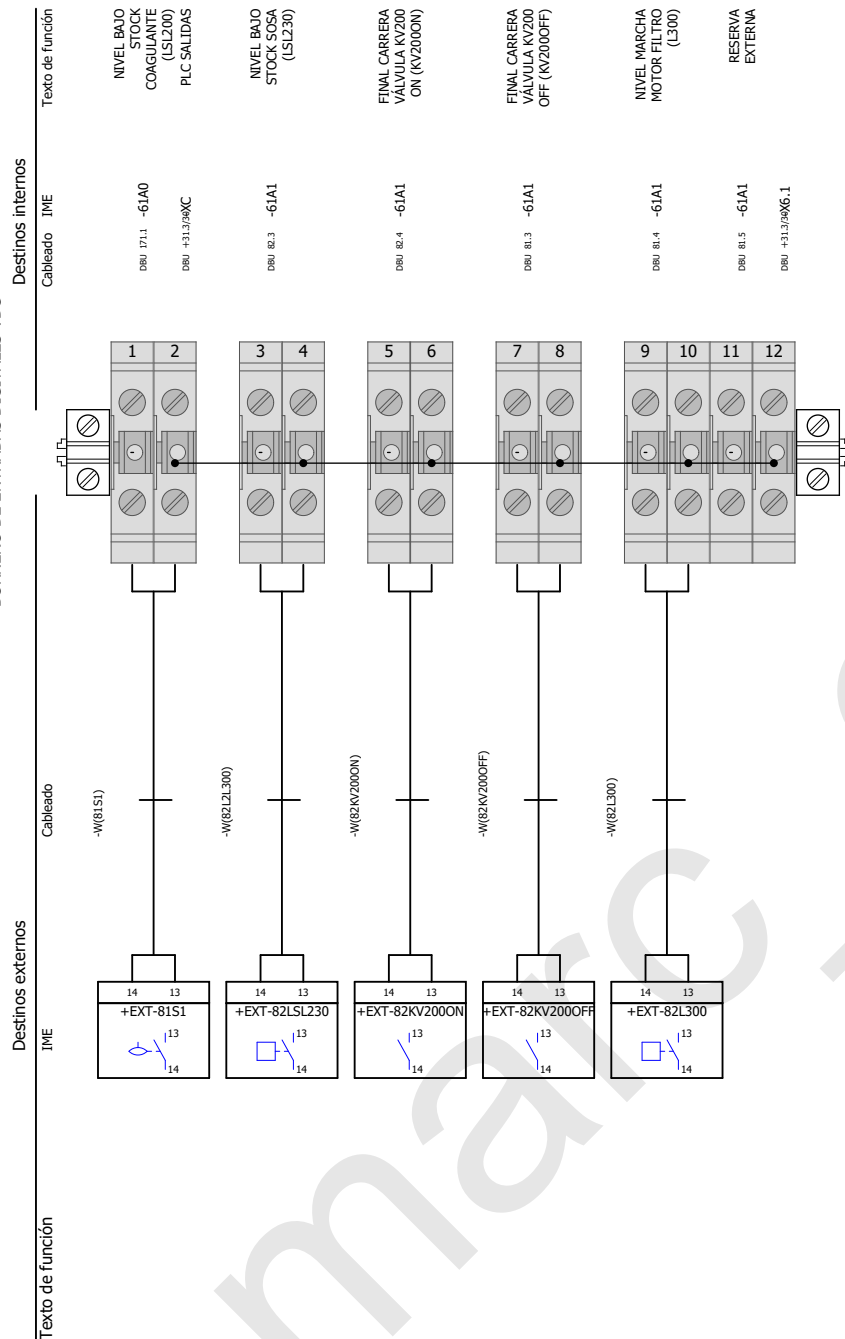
Texto de función

NIVEL BAJO STOCK COAGULANTE (LSL200)
PLC SALIDAS

NIVEL BAJO STOCK SOSA (LSL230)

FINAL CARRERA VÁLVULA KV200 ON (KV200ON)

FINAL CARRERA VÁLVULA KV200 OFF (KV200OFF)

NIVEL MARCHA MOTOR FILTRO (L300)

RESERVA EXTERNA

Destinos internos
Cableado IME

DBU 171.1 -61A0
DBU +31.3/34 XC
DBU 82.3 -61A1
DBU 82.4 -61A1
DBU 81.3 -61A1
DBU 81.4 -61A1
DBU 81.5 -61A1
DBU +31.3/34 X6.1

1 2 3 4 5 6 7 8 9 10 11 12

Cableado
-W(81S1)
-W(82L2L300)
-W(82KV200ON)
-W(82KV200OFF)
-W(82L300)

Destinos externos
IME

14 13
+EXT-81S1
13
14

14 13
+EXT-82LSL230
13
14

14 13
+EXT-82KV200ON
13
14

14 13
+EXT-82KV200OFF
13
14

14 13
+EXT-82L300
13
14

Texto de función